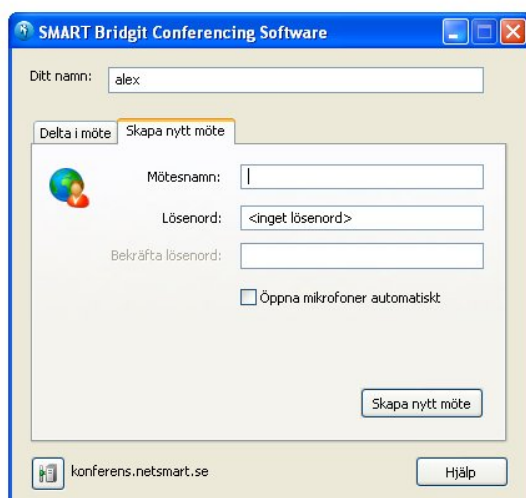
SMART Bridgit Conferencing Software

Ditt namn: alex

Delta i möte
Skapa nytt möte

Mötesnamn:

Lösenord: <inget lösenord>

Bekräfta lösenord:

Öppna mikrofoner automatiskt

Skapa nytt möte

konferens.netsmart.se

Hjälp